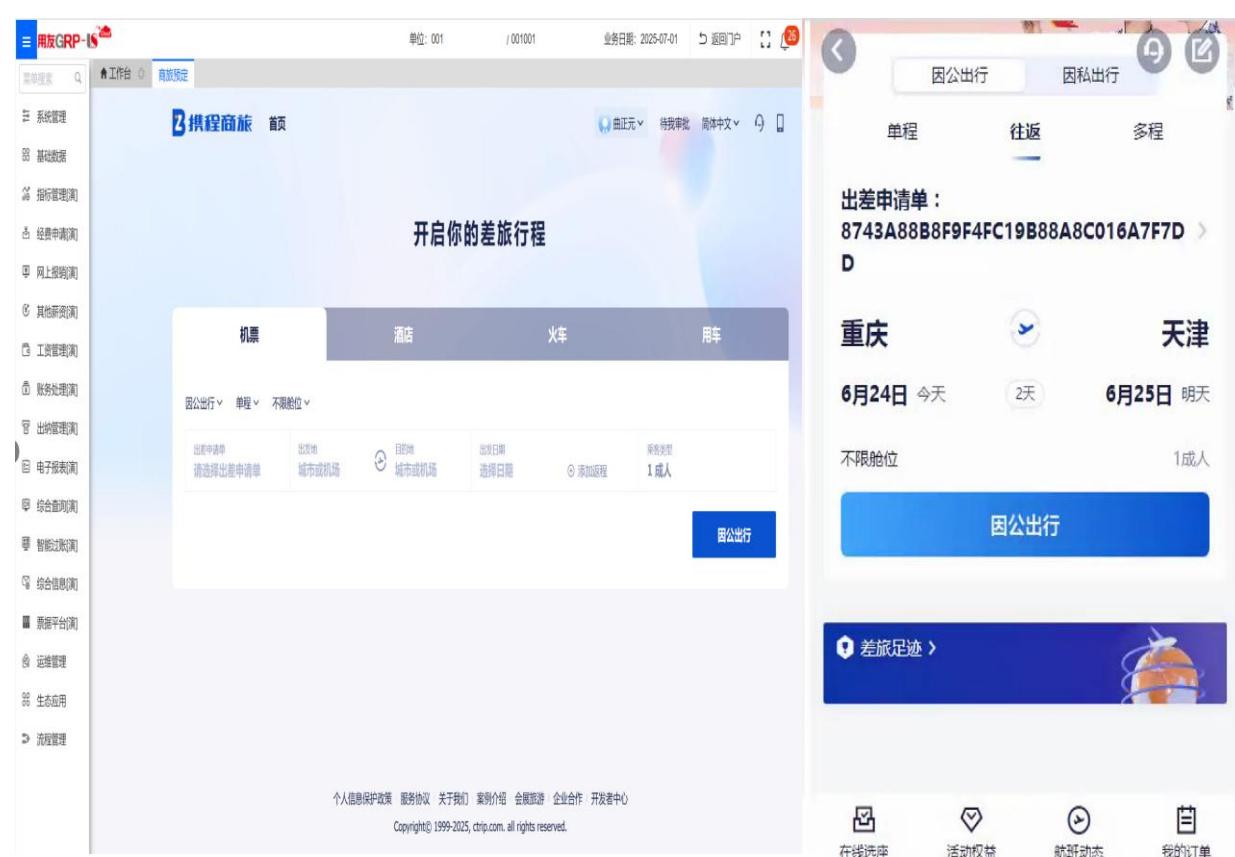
用友GRP-U8

单位: 001 / 001001 业务日期: 2025-07-01 返回门户 26

菜单搜索

工作台 商旅预定

系统管理
基础数据
指标管理(演)
经费申请(演)
网上报销(演)
其他薪资(演)
工资管理(演)
账务处理(演)
出纳管理(演)
电子报表(演)
综合查询(演)
智能过账(演)
综合信息(演)
票据平台(演)
运维管理
生态应用
流程管理

携程商旅 首页

曲正元 待我审批 简体中文

开启你的差旅行程

| 机票 | 酒店 | 火车 | 用车 |
|---|---|---|---|

因公出行 单程 不限舱位

出差申请单 请选择出差申请单 出发地 城市或机场 目的地 城市或机场 出发日期 选择日期 添加返程 乘客类型 1成人

因公出行

个人信息保护政策 服务协议 关于我们 案例介绍 会展旅游 企业合作 开发者中心

Copyright© 1999-2025, ctrip.com. all rights reserved.

因公出行 因私出行

单程 往返 多程

出差申请单：
8743A88B8F9F4FC19B88A8C016A7F7DD

重庆 天津

6月24日 今天 2天 6月25日 明天

不限舱位 1成人

因公出行

差旅足迹 >

在线选座 活动权益 航班动态 我的订单